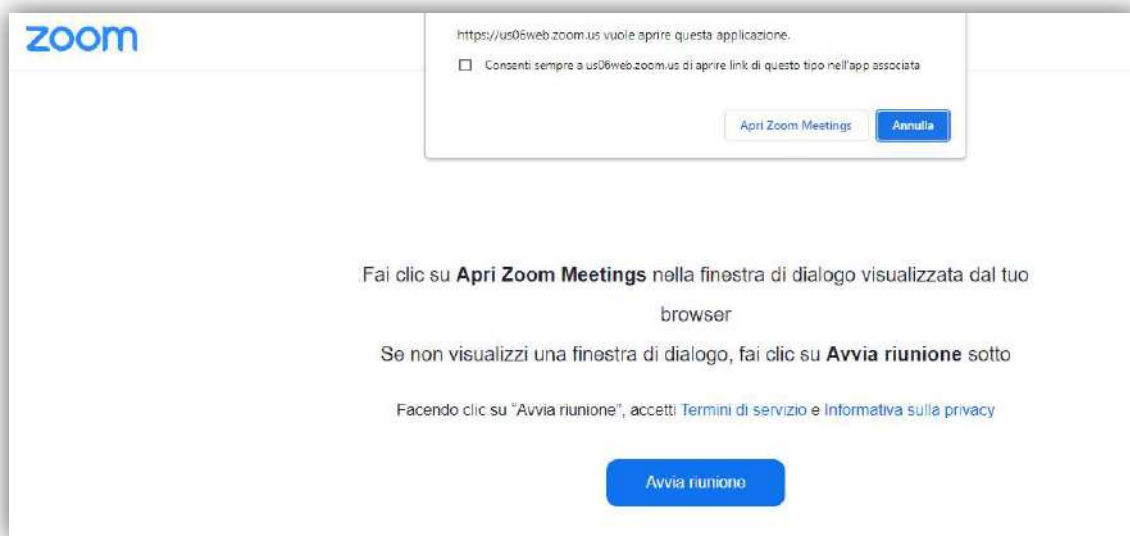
zoom

https://us06web.zoom.us vuole aprire questa applicazione.

Consenti sempre a us06web.zoom.us di aprire link di questo tipo nell'app associata

Apri Zoom Meetings

Annulla

Fai clic su **Apri Zoom Meetings** nella finestra di dialogo visualizzata dal tuo browser

Se non visualizzi una finestra di dialogo, fai clic su **Avvia riunione** sotto

Facendo clic su "Avvia riunione", accetti Termini di servizio e Informativa sulla privacy

Avvia riunione